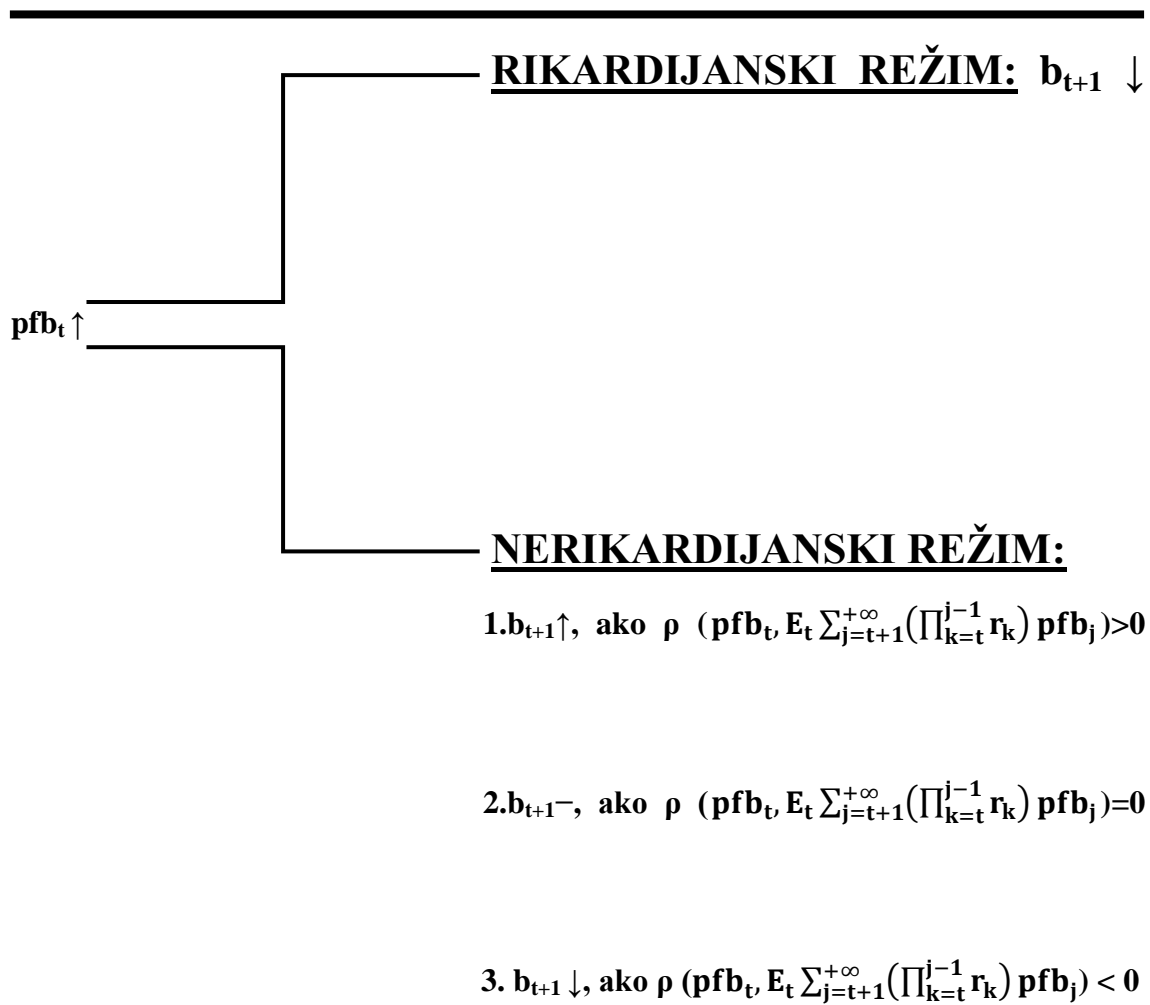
RIKARDIJANSKI REŽIM: $b_{t+1} \downarrow$

$pfb_t \uparrow$

NERIKARDIJANSKI REŽIM:

1.$b_{t+1}\uparrow$, ako $\rho$ $(pfb_t, E_t \sum_{j=t+1}^{+\infty}\left(\prod_{k=t}^{j-1} r_k\right) pfb_j)>0$

2.$b_{t+1}-$, ako $\rho$ $(pfb_t, E_t \sum_{j=t+1}^{+\infty}\left(\prod_{k=t}^{j-1} r_k\right) pfb_j)=0$

3. $b_{t+1}\downarrow$, ako $\rho$ $(pfb_t, E_t \sum_{j=t+1}^{+\infty}\left(\prod_{k=t}^{j-1} r_k\right) pfb_j) < 0$